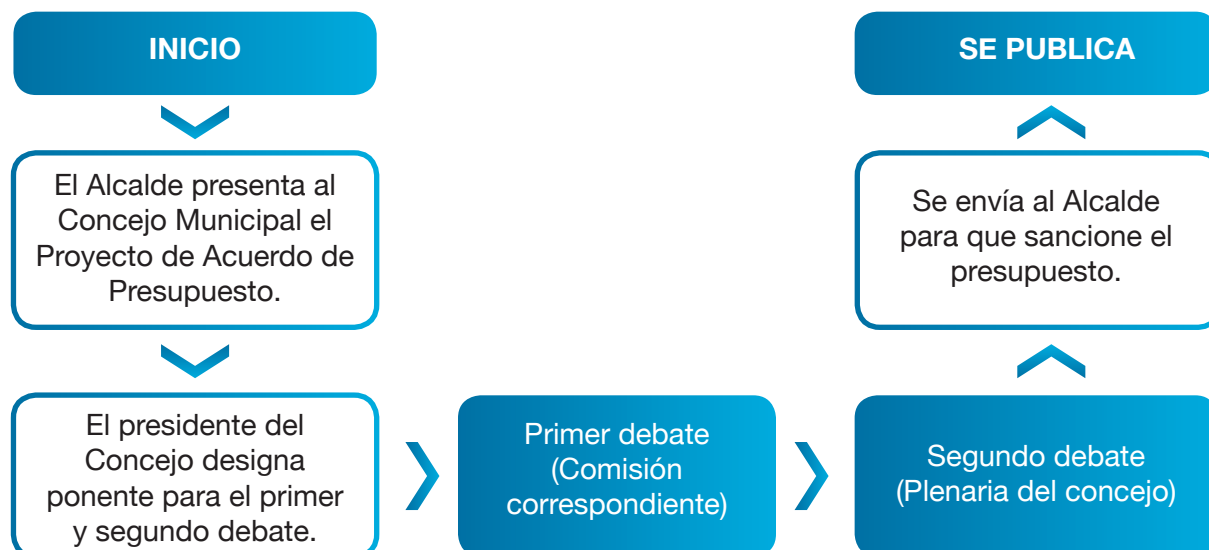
INICIO

El Alcalde presenta al Concejo Municipal el Proyecto de Acuerdo de Presupuesto.

El presidente del Concejo designa ponente para el primer y segundo debate.

Primer debate (Comisión correspondiente)

Segundo debate (Plenaria del concejo)

Se envía al Alcalde para que sancione el presupuesto.

SE PUBLICA